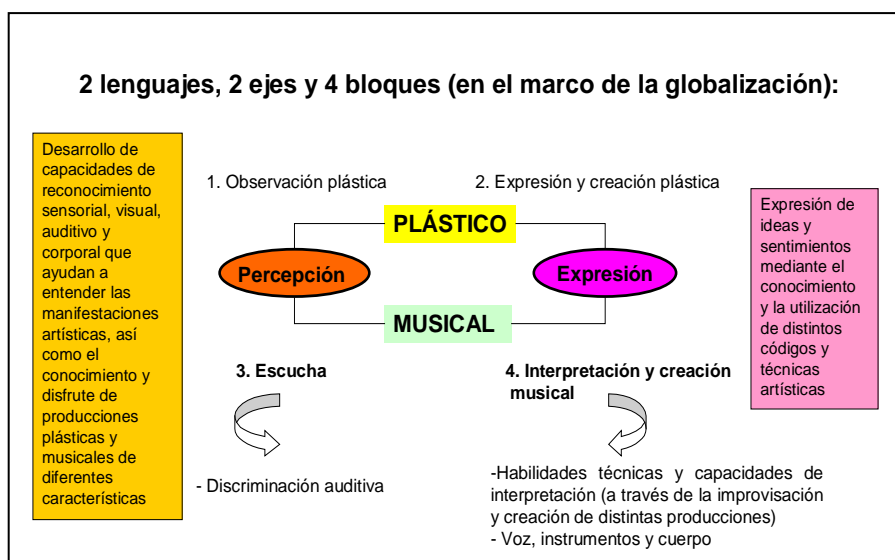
2 lenguajes, 2 ejes y 4 bloques (en el marco de la globalización):

Desarrollo de capacidades de reconocimiento sensorial, visual, auditivo y corporal que ayudan a entender las manifestaciones artísticas, así como el conocimiento y disfrute de producciones plásticas y musicales de diferentes características

1. Observación plástica

2. Expresión y creación plástica

PLÁSTICO

Percepción

Expresión

MUSICAL

Expresión de ideas y sentimientos mediante el conocimiento y la utilización de distintos códigos y técnicas artísticas

3. Escucha

4. Interpretación y creación musical

- Discriminación auditiva

-Habilidades técnicas y capacidades de interpretación (a través de la improvisación y creación de distintas producciones)
- Voz, instrumentos y cuerpo